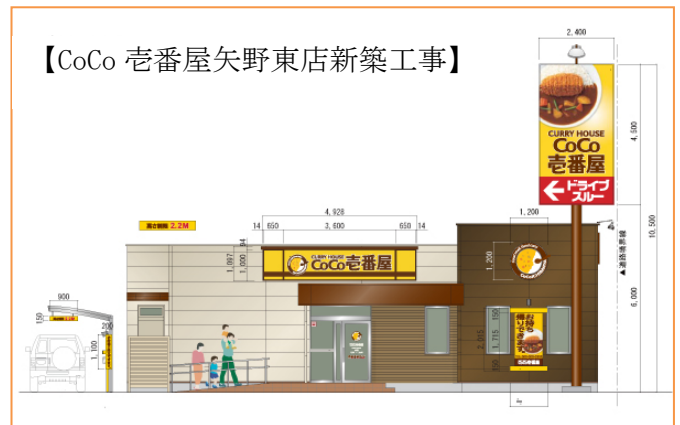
【CoCo 壱番屋矢野東店新築工事】

2,400

CURRY HOUSE
CoCo
壱番屋
ドライブスルー

4,500

10,500

6,000

高さ制限 2.2M

4,928
14 650 3,600 650 14

1,097 1,000 84

CURRY HOUSE CoCo壱番屋

1,200

1,200

900

150

200

1,100

1,715 150

150

▲道路境界線